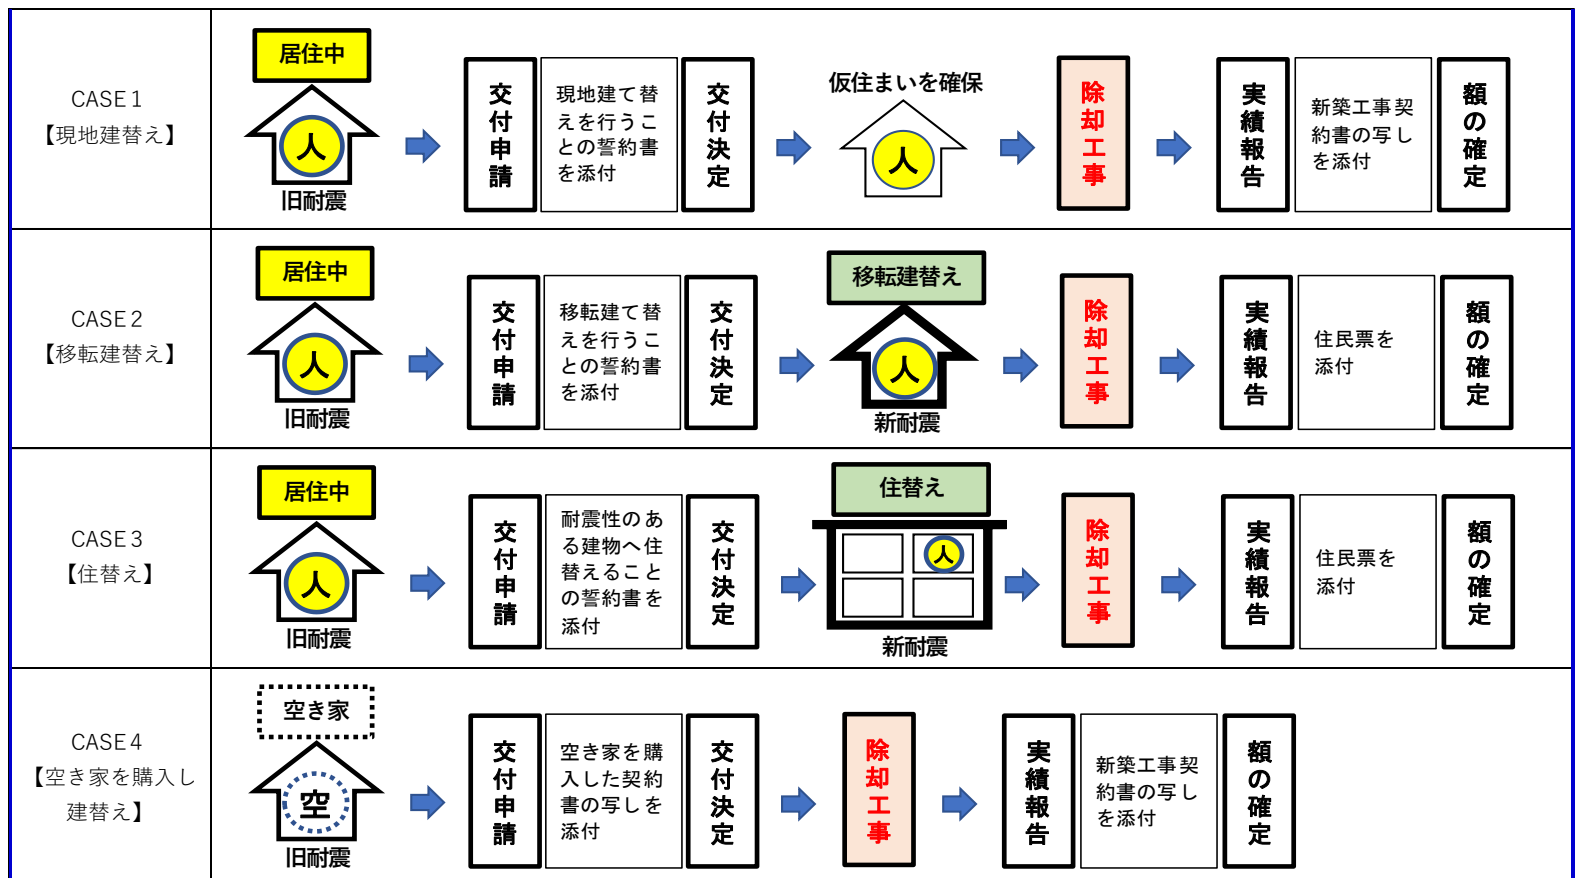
CASE 1
【現地建替え】

居住中
人
旧耐震

交付申請

現地建て替えを行うことの誓約書を添付

交付決定

仮住まいを確保
人

除却工事

実績報告

新築工事契約書の写しを添付

額の確定

CASE 2
【移転建替え】

居住中
人
旧耐震

交付申請

移転建て替えを行うことの誓約書を添付

交付決定

移転建替え
人
新耐震

除却工事

実績報告

住民票を添付

額の確定

CASE 3
【住替え】

居住中
人
旧耐震

交付申請

耐震性のある建物へ住替えることの誓約書を添付

交付決定

住替え
人
新耐震

除却工事

実績報告

住民票を添付

額の確定

CASE 4
【空き家を購入し建替え】

空き家
空
旧耐震

交付申請

空き家を購入した契約書の写しを添付

交付決定

除却工事

実績報告

新築工事契約書の写しを添付

額の確定